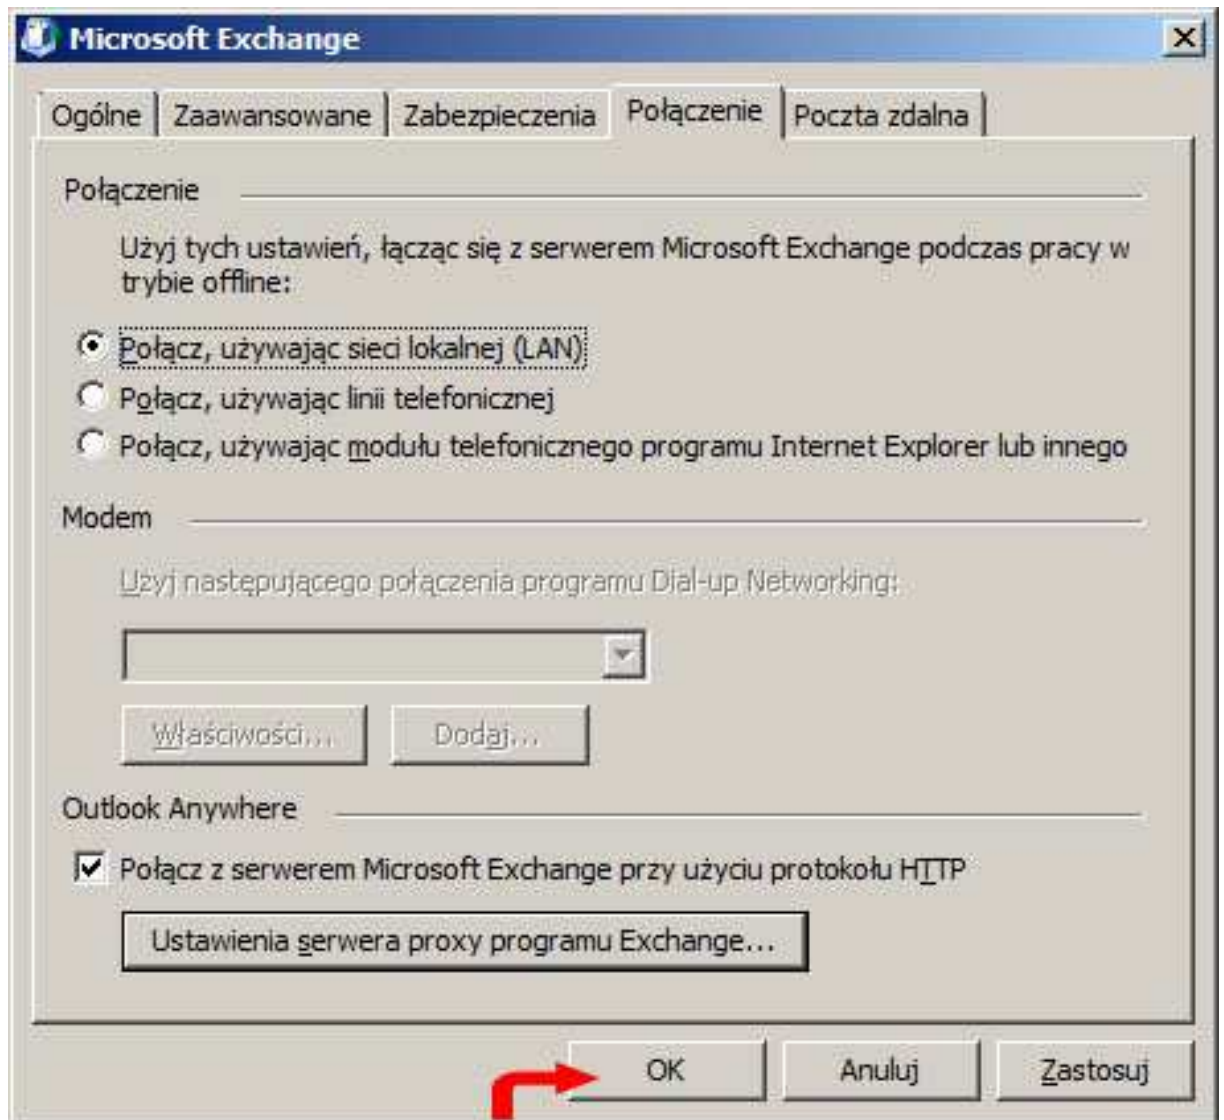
Microsoft Exchange

Ogólne | Zaawansowane | Zabezpieczenia | Połączenie | Poczta zdalna

Połączenie

Użyj tych ustawień, łącząc się z serwerem Microsoft Exchange podczas pracy w trybie offline:

Połącz, używając sieci lokalnej (LAN)

Połącz, używając linii telefonicznej

Połącz, używając modułu telefonicznego programu Internet Explorer lub innego

Modem

Użyj następującego połączenia programu Dial-up Networking:

Właściwości...

Dodaj...

Outlook Anywhere

Połącz z serwerem Microsoft Exchange przy użyciu protokołu HTTP

Ustawienia serwera proxy programu Exchange...

OK

Anuluj

Zastosuj